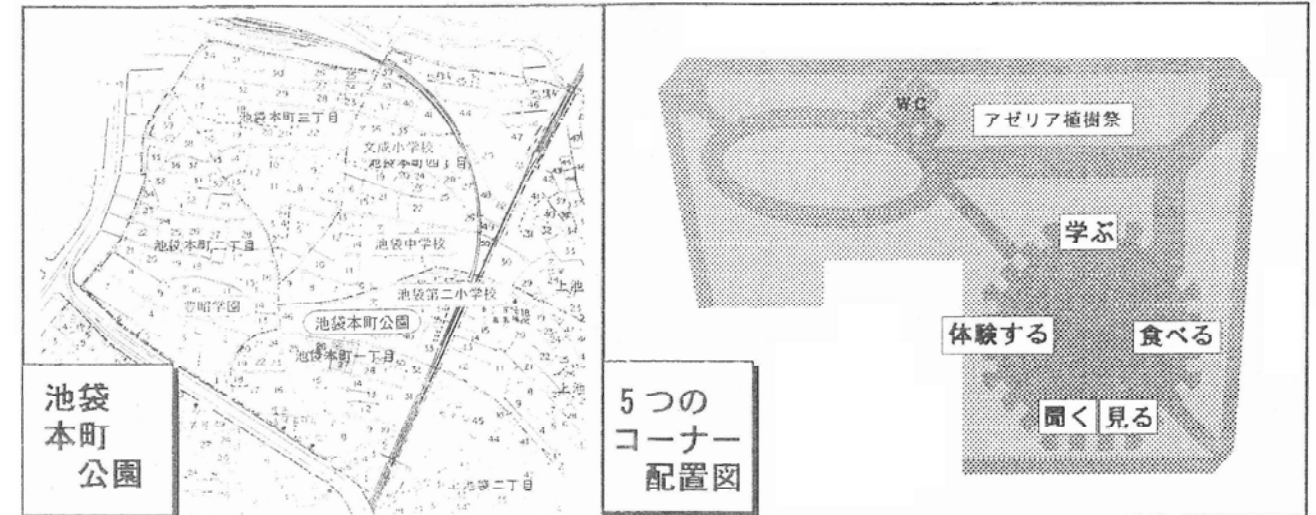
池袋本町三丁目
文成小学校
池袋本町四丁目
池袋本町二丁目
池袋中学校
豊昭学園
池袋第二小学校
池袋本町公園
池袋本町一丁目
上池
上池
池袋二丁目

池袋
本町
公園

W.C
アゼリア植樹祭
学ぶ
体験する
食べる
聞く
見る

5つの
コーナー
配置図